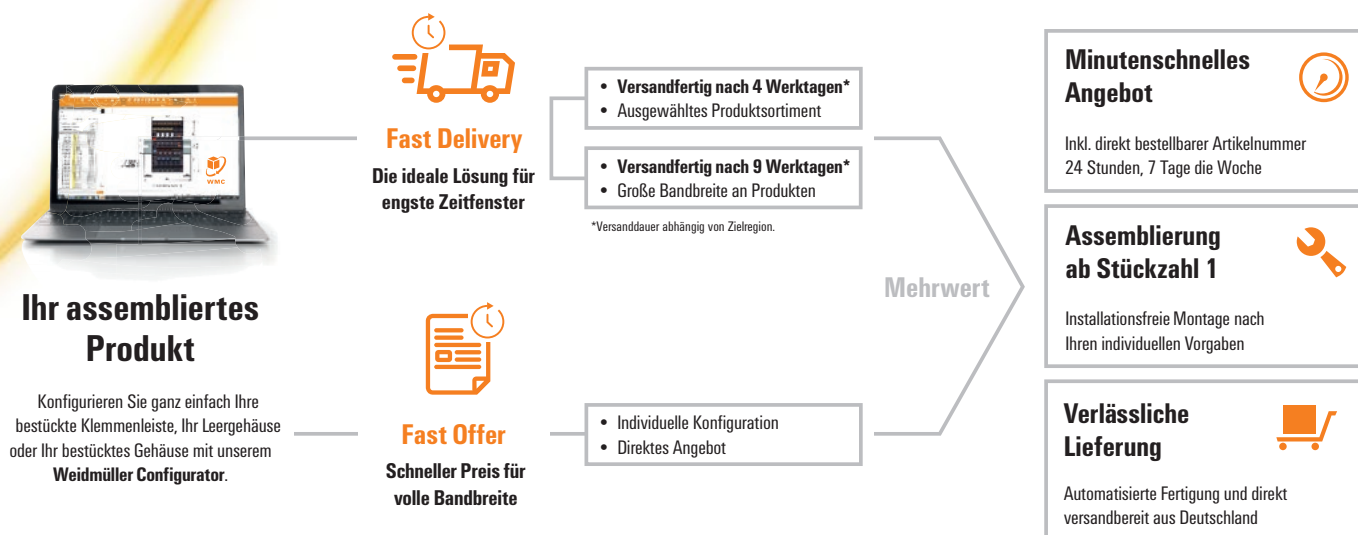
WMC

Ihr assembliertes Produkt

Konfigurieren Sie ganz einfach Ihre bestückte Klemmenleiste, Ihr Leergehäuse oder Ihr bestücktes Gehäuse mit unserem **Weidmüller Configurator**.

Fast Delivery

Die ideale Lösung für engste Zeitfenster

- **Versandfertig nach 4 Werktagen***
- Ausgewähltes Produktsortiment

- **Versandfertig nach 9 Werktagen***
- Große Bandbreite an Produkten

*Versanddauer abhängig von Zielregion.

Fast Offer

Schneller Preis für volle Bandbreite

- Individuelle Konfiguration
- Direktes Angebot

Mehrwert

Minutenschnelles Angebot

Inkl. direkt bestellbarer Artikelnummer 24 Stunden, 7 Tage die Woche

Assemblierung ab Stückzahl 1

Installationsfreie Montage nach Ihren individuellen Vorgaben

Verlässliche Lieferung

Automatisierte Fertigung und direkt versandbereit aus Deutschland